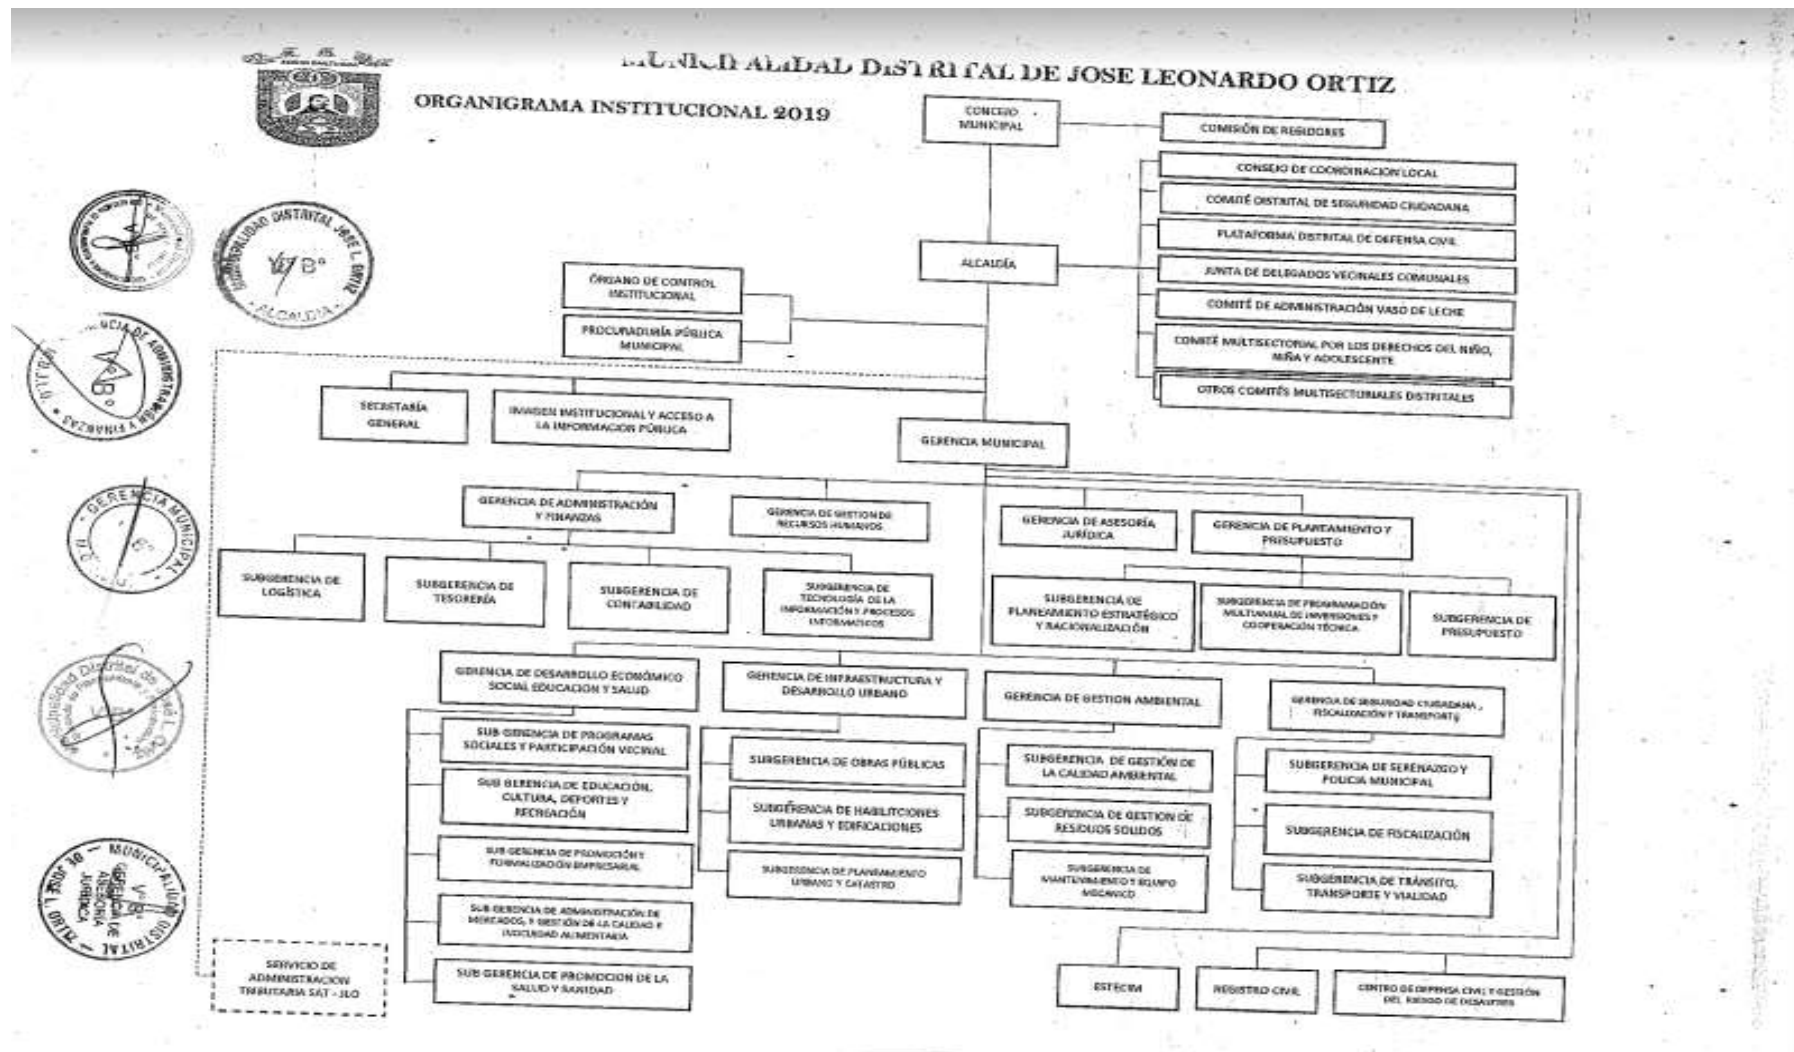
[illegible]NICIPALIDAD DISTRITAL DE JOSE LEONARDO ORTIZ

ORGANIGRAMA INSTITUCIONAL 2019

CONCEJO MUNICIPAL

COMISIÓN DE REGIDORES

CONSEJO DE COORDINACIÓN LOCAL

COMITÉ DISTRITAL DE SEGURIDAD CIUDADANA

PLATAFORMA DISTRITAL DE DEFENSA CIVIL

JUNTA DE DELEGADOS VECINALES COMUNALES

COMITÉ DE ADMINISTRACIÓN VASO DE LECHE

COMITÉ MULTISECTORIAL POR LOS DERECHOS DEL NIÑO, NIÑA Y ADOLESCENTE

OTROS COMITÉS MULTISECTORIALES DISTRITALES

ALCALDÍA

ÓRGANO DE CONTROL INSTITUCIONAL

PROCURADURÍA PÚBLICA MUNICIPAL

SECRETARÍA GENERAL

IMAGEN INSTITUCIONAL Y ACCESO A LA INFORMACION PÚBLICA

GERENCIA MUNICIPAL

GERENCIA DE ADMINISTRACIÓN Y FINANZAS

GERENCIA DE GESTION DE RECURSOS HUMANOS

GERENCIA DE ASESORÍA JURÍDICA

GERENCIA DE PLANEAMIENTO Y PRESUPUESTO

SUBGERENCIA DE LOGÍSTICA

SUBGERENCIA DE TESORERÍA

SUBGERENCIA DE CONTABILIDAD

SUBGERENCIA DE TECNOLOGÍA DE LA INFORMACIÓN Y PROCESOS INFORMATICOS

SUBGERENCIA DE PLANEAMIENTO ESTRATÉGICO Y RACIONALIZACIÓN

SUBGERENCIA DE PROGRAMACIÓN MULTIANUAL DE INVERSIONES Y COOPERACIÓN TÉCNICA

SUBGERENCIA DE PRESUPUESTO

GERENCIA DE DESARROLLO ECONÓMICO SOCIAL EDUCACION Y SALUD

GERENCIA DE INFRAESTRUCTURA Y DESARROLLO URBANO

GERENCIA DE GESTION AMBIENTAL

GERENCIA DE SEGURIDAD CIUDADANA, FISCALIZACIÓN Y TRANSPORTE

SUB GERENCIA DE PROGRAMAS SOCIALES Y PARTICIPACIÓN VECINAL

SUB GERENCIA DE EDUCACIÓN, CULTURA, DEPORTES Y RECREACIÓN

SUB GERENCIA DE PROMOCIÓN Y FORMALIZACIÓN EMPRESARIAL

SUB GERENCIA DE ADMINISTRACIÓN DE MERCADOS, Y GESTIÓN DE LA CALIDAD E INOCUIDAD ALIMENTARIA

SUB GERENCIA DE PROMOCION DE LA SALUD Y SANIDAD

SUBGERENCIA DE OBRAS PÚBLICAS

SUBGERENCIA DE HABILITCIONES URBANAS Y EDIFICACIONES

SUBGERENCIA DE PLANEAMIENTO URBANO Y CATASTRO

SUBGERENCIA DE GESTIÓN DE LA CALIDAD AMBIENTAL

SUBGERENCIA DE GESTION DE RESIDUOS SOLIDOS

SUBGERENCIA DE MANTENIMIENTO Y EQUIPO MECANICO

SUBGERENCIA DE SERENAZGO Y POLICIA MUNICIPAL

SUBGERENCIA DE FISCALIZACIÓN

SUBGERENCIA DE TRÁNSITO, TRANSPORTE Y VIALIDAD

SERVICIO DE ADMINISTRACION TRIBUTARIA SAT - JLO

ESTECIM

REGISTRO CIVIL

CENTRO DE DEFENSA CIVIL Y GESTIÓN DEL RIESGO DE DESASTRES

MUNICIPALIDAD DISTRITAL JOSE L. ORTIZ V°B° ALCALDIA

GERENCIA DE ADMINISTRACION Y FINANZAS V°B°

GERENCIA MUNICIPAL V°B°

MUNICIPALIDAD DISTRITAL DE JOSE L. ORTIZ V°B° GERENCIA DE ASESORIA JURIDICA